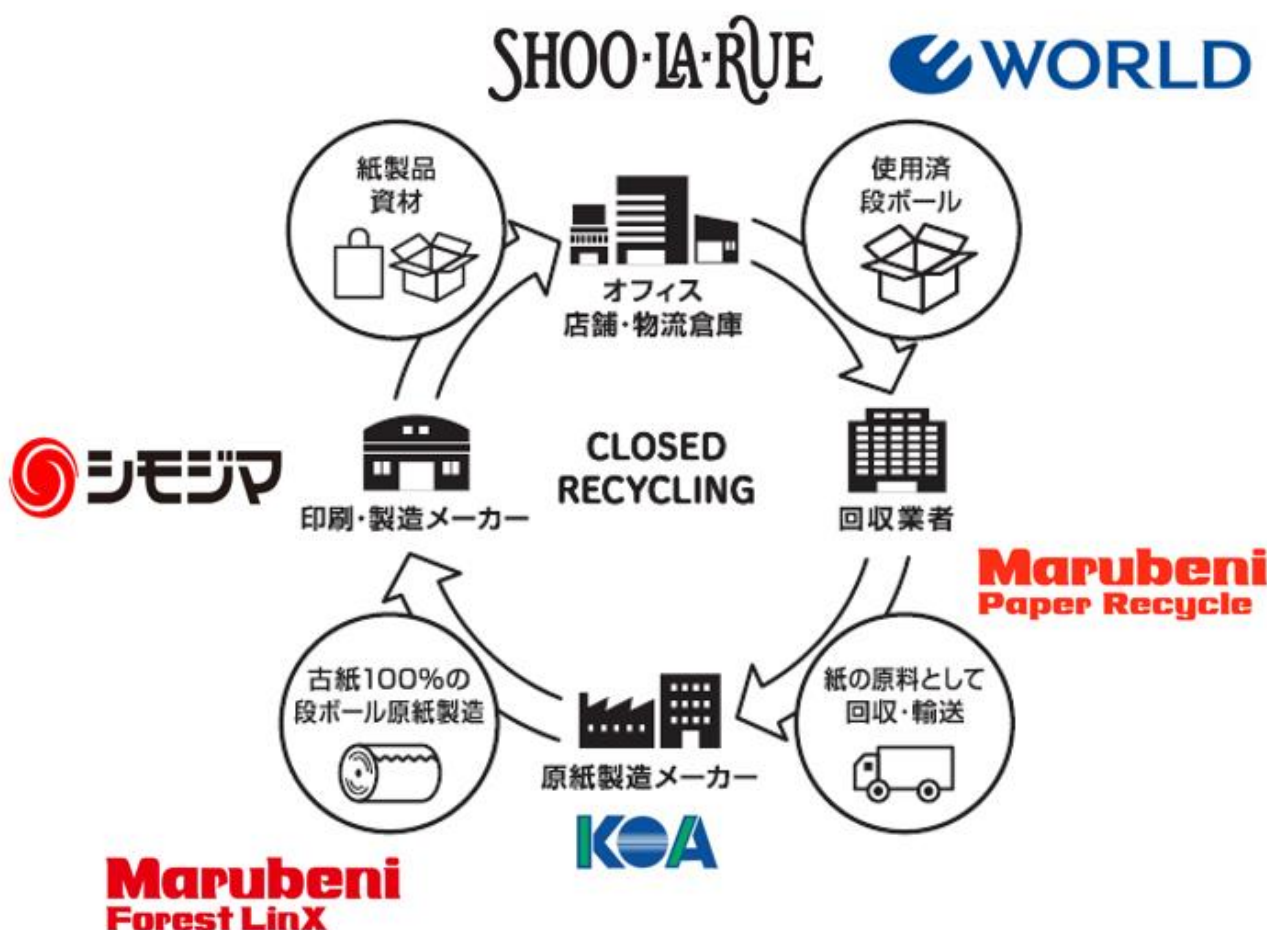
SHOO·LA·RUE

WORLD

紙製品
資材

オフィス
店舗・物流倉庫

使用済
段ボール

シモジマ

印刷・製造メーカー

CLOSED
RECYCLING

回収業者

Marubeni
Paper Recycle

古紙100%の
段ボール原紙製造

原紙製造メーカー

紙の原料として
回収・輸送

KOA

Marubeni
Forest LinX